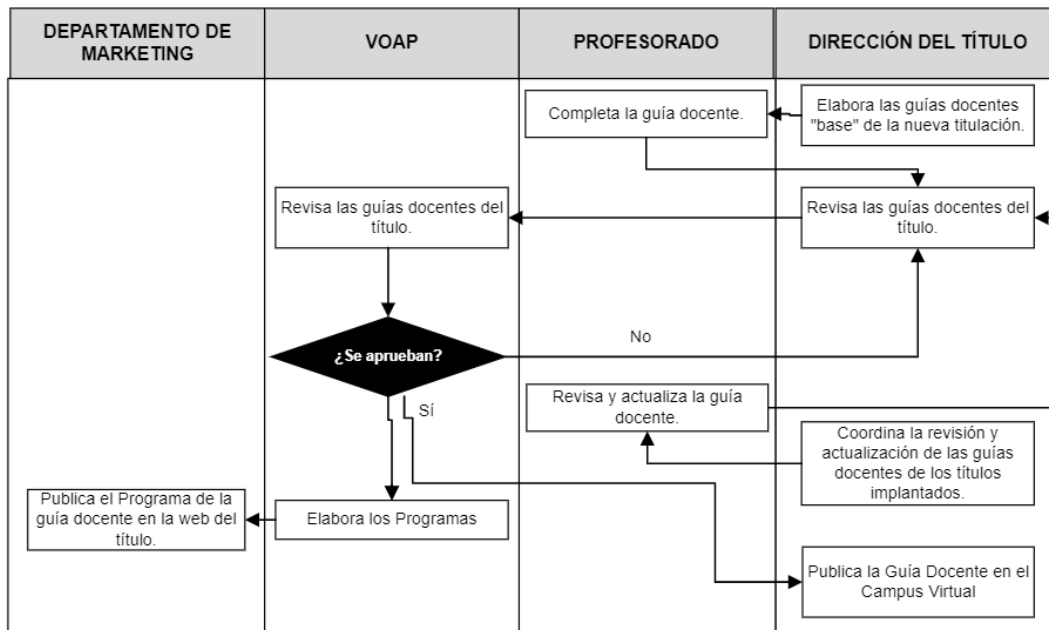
| DEPARTAMENTO DE MARKETING | VOAP | PROFESORADO | DIRECCIÓN DEL TÍTULO |
|---|---|---|---|

Completa la guía docente.

Elabora las guías docentes "base" de la nueva titulación.

Revisa las guías docentes del título.

Revisa las guías docentes del título.

¿Se aprueban?

No

Sí

Revisa y actualiza la guía docente.

Coordina la revisión y actualización de las guías docentes de los títulos implantados.

Publica el Programa de la guía docente en la web del título.

Elabora los Programas

Publica la Guía Docente en el Campus Virtual